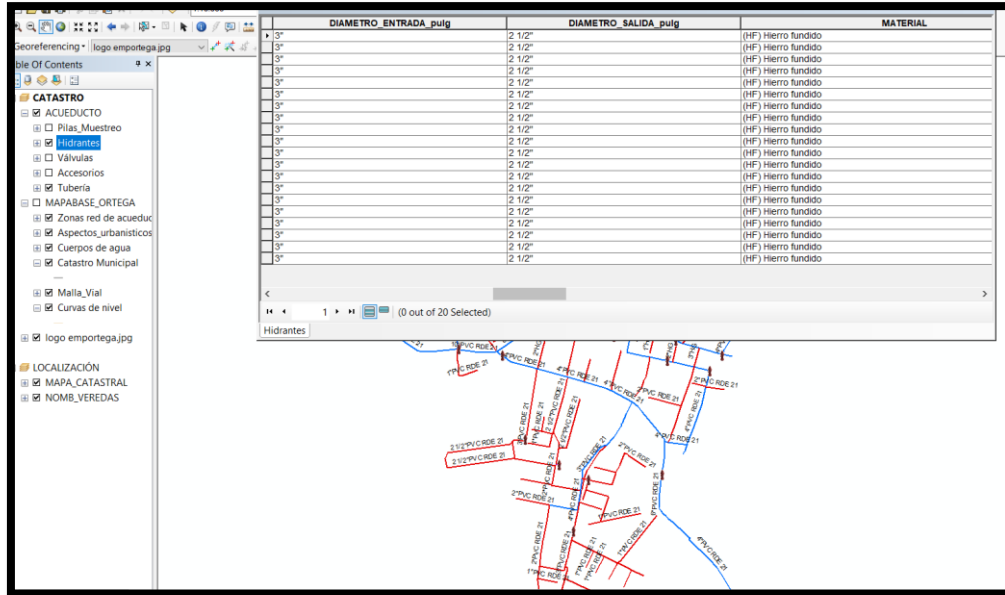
Georeferencing • logo emportega.jpg

ble Of Contents

CATASTRO
ACUEDUCTO
Pilas_Muestreo
Hidrantes
Válvulas
Accesorios
Tubería
MAPABASE_ORTEGA
Zonas red de acueduc
Aspectos_urbanisticos
Cuerpos de agua
Catastro Municipal
Malla_Vial
Curvas de nivel
logo emportega.jpg
LOCALIZACIÓN
MAPA_CATASTRAL
NOMB_VEREDAS

| DIAMETRO_ENTRADA_pulg | DIAMETRO_SALIDA_pulg | MATERIAL |
|---|---|---|
| 3" | 2 1/2" | (HF) Hierro fundido |
| 3" | 2 1/2" | (HF) Hierro fundido |
| 3" | 2 1/2" | (HF) Hierro fundido |
| 3" | 2 1/2" | (HF) Hierro fundido |
| 3" | 2 1/2" | (HF) Hierro fundido |
| 3" | 2 1/2" | (HF) Hierro fundido |
| 3" | 2 1/2" | (HF) Hierro fundido |
| 3" | 2 1/2" | (HF) Hierro fundido |
| 3" | 2 1/2" | (HF) Hierro fundido |
| 3" | 2 1/2" | (HF) Hierro fundido |
| 3" | 2 1/2" | (HF) Hierro fundido |
| 3" | 2 1/2" | (HF) Hierro fundido |
| 3" | 2 1/2" | (HF) Hierro fundido |
| 3" | 2 1/2" | (HF) Hierro fundido |
| 3" | 2 1/2" | (HF) Hierro fundido |
| 3" | 2 1/2" | (HF) Hierro fundido |
| 3" | 2 1/2" | (HF) Hierro fundido |
| 3" | 2 1/2" | (HF) Hierro fundido |
| 3" | 2 1/2" | (HF) Hierro fundido |
| 3" | 2 1/2" | (HF) Hierro fundido |

1 (0 out of 20 Selected)

Hidrantes

1"PVC RDE 21
4"PVC RDE 21
2"PVC RDE 21
4"PVC RDE 21
2"PVC RDE 21
2 1/2"PVC RDE 21
2 1/2"PVC RDE 21
2"PVC RDE 21
1"PVC RDE 21
1"PVC RDE 21
4"PVC RDE 21
4"PVC RDE 21
1"PVC RDE 21